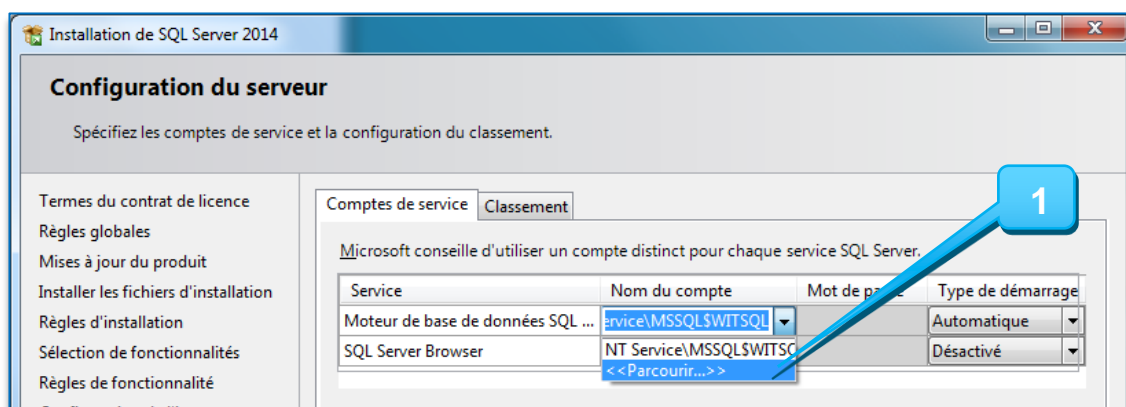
Installation de SQL Server 2014

Configuration du serveur

Spécifiez les comptes de service et la configuration du classement.

Termes du contrat de licence
Règles globales
Mises à jour du produit
Installer les fichiers d'installation
Règles d'installation
Sélection de fonctionnalités
Règles de fonctionnalité

Comptes de service | Classement

1

Microsoft conseille d'utiliser un compte distinct pour chaque service SQL Server.

| Service | Nom du compte | Mot de pa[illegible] | Type de démarrage |
|---|---|---|---|
| Moteur de base de données SQL ... | ervice\MSSQL$WITSQL | | Automatique |
| SQL Server Browser | NT Service\MSSQL$WITSQ | | Désactivé |
| | <<Parcourir...>> | | |